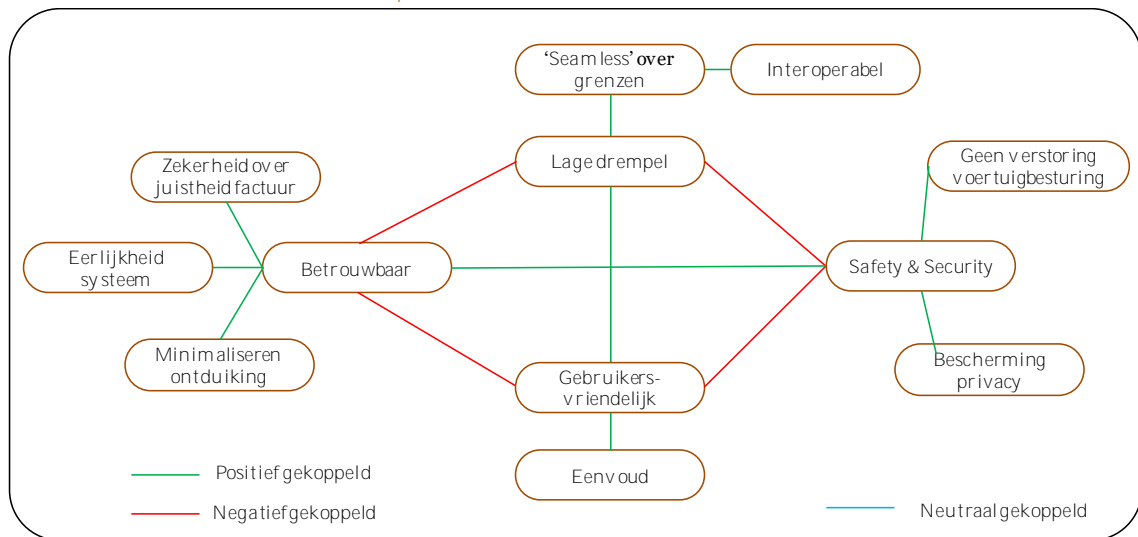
'Seamless' over grenzen

Interoperabel

Lage drempel

Zekerheid over juistheid factuur

Geen verstoring voertuigbesturing

Eerlijkheid systeem

Betrouwbaar

Safety & Security

Minimaliseren ontduiking

Gebruikers-vriendelijk

Bescherming privacy

Eenvoud

Positief gekoppeld

Negatief gekoppeld

Neutraal gekoppeld